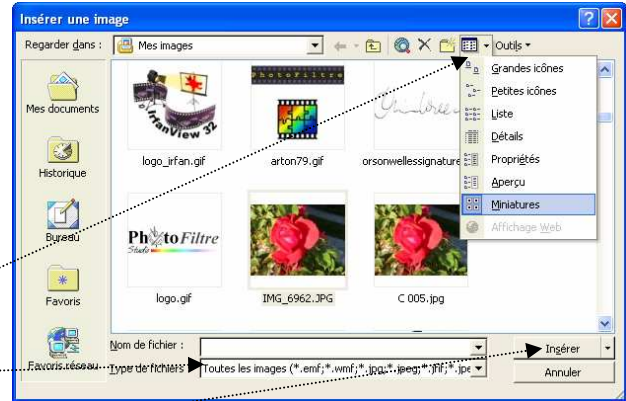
Insérer une image

Regarder dans : Mes images

Outils

Mes documents

Historique

Bureau

Favoris

Favoris réseau

IrfanView 32

PhotoFiltre

logo_irfan.gif

arton79.gif

orsonwellessignature

Photo Filtre Studio

logo.gif

IMG_6962.JPG

C 005.jpg

Grandes icônes

Petites icônes

Liste

Détails

Propriétés

Aperçu

Miniatures

Affichage Web

Nom de fichier :

Type de fichiers : Toutes les images (*.emf;*.wmf;*.jpg;*.jpeg;*.jfif;*.jpe

Insérer

Annuler